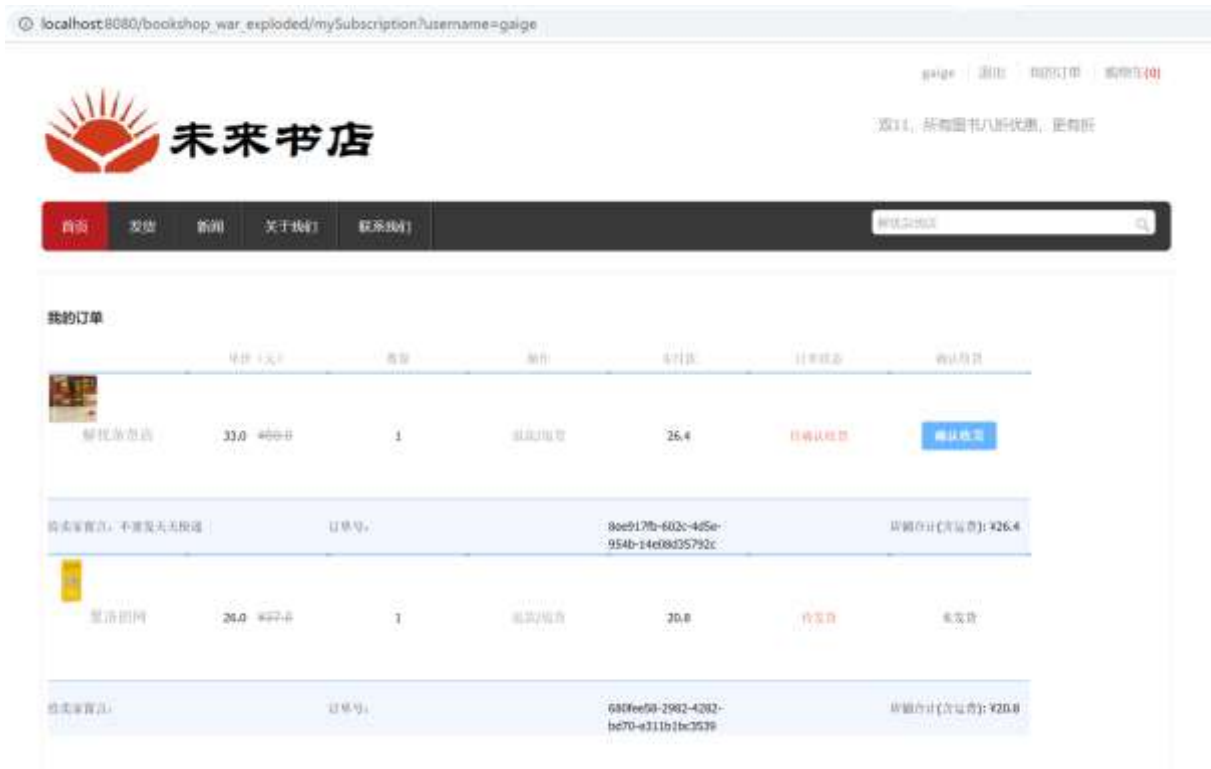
localhost:8080/bookshop_war_exploded/mySubscription?username=gaige

gaige | 退出 | 我的订单 | 购物车(0)

未来书店

双11，所有图书八折优惠，更有折

首页 | 发货 | 新闻 | 关于我们 | 联系我们

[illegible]

我的订单

| | 单价（元） | 数量 | 操作 | 实付款 | 订单状态 | 确认收货 |
|---|---|---|---|---|---|---|
| 解忧杂货店 | 33.0 ~~400.0~~ | 1 | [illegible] | 26.4 | 已确认收货 | 确认收货 |
| 给卖家留言：不要发天天快递 | | 订单号： | | 8ee917fb-602c-4d5e-954b-14e08d35792c | | 订单合计(含运费): ¥26.4 |
| 坚持到底 | 26.0 ~~477.0~~ | 1 | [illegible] | 20.8 | 待发货 | 未发货 |
| 给卖家留言： | | 订单号： | | 680fee58-2982-4282-bd70-e311b1bc3539 | | 订单合计(含运费): ¥20.8 |